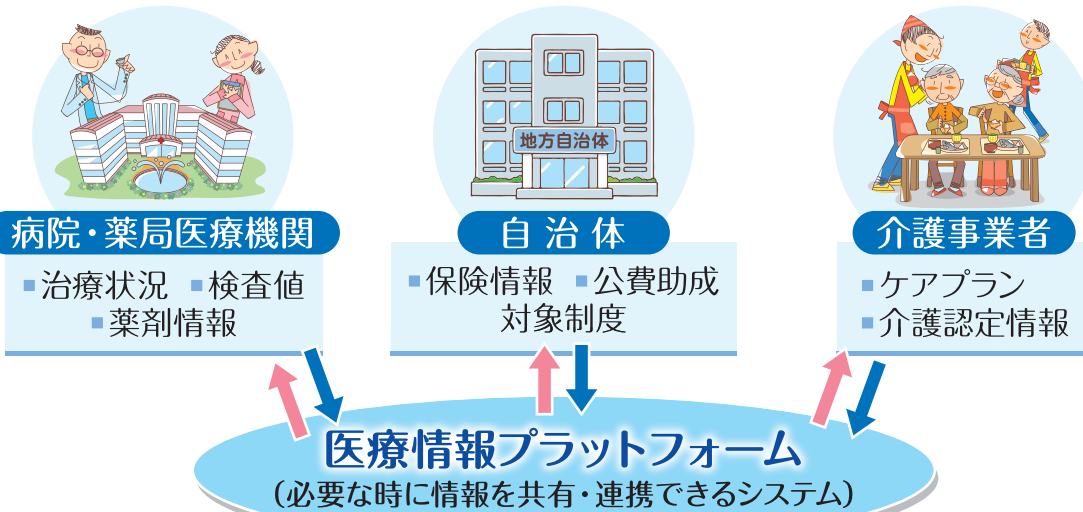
地方自治体

病院・薬局医療機関

■治療状況　■検査値
■薬剤情報

自治体

■保険情報　■公費助成
対象制度

介護事業者

■ケアプラン
■介護認定情報

医療情報プラットフォーム
（必要な時に情報を共有・連携できるシステム）